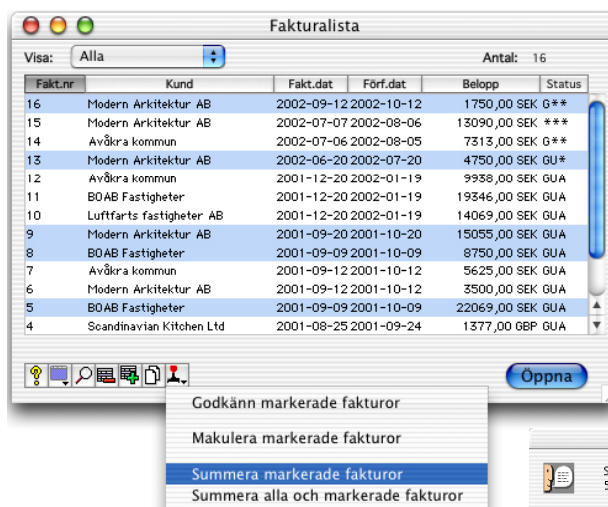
Fakturalista

Visa: Alla

Antal: 16

| Fakt.nr | Kund | Fakt.dat | Förf.dat | Belopp | Status |
|---|---|---|---|---|---|
| 16 | Modern Arkitektur AB | 2002-09-12 | 2002-10-12 | 1750,00 SEK | G** |
| 15 | Modern Arkitektur AB | 2002-07-07 | 2002-08-06 | 13090,00 SEK | *** |
| 14 | Avåkra kommun | 2002-07-06 | 2002-08-05 | 7313,00 SEK | G** |
| 13 | Modern Arkitektur AB | 2002-06-20 | 2002-07-20 | 4750,00 SEK | GU* |
| 12 | Avåkra kommun | 2001-12-20 | 2002-01-19 | 9938,00 SEK | GUA |
| 11 | BOAB Fastigheter | 2001-12-20 | 2002-01-19 | 19346,00 SEK | GUA |
| 10 | Luftfarts fastigheter AB | 2001-12-20 | 2002-01-19 | 14069,00 SEK | GUA |
| 9 | Modern Arkitektur AB | 2001-09-20 | 2001-10-20 | 15055,00 SEK | GUA |
| 8 | BOAB Fastigheter | 2001-09-09 | 2001-10-09 | 8750,00 SEK | GUA |
| 7 | Avåkra kommun | 2001-09-12 | 2001-10-12 | 5625,00 SEK | GUA |
| 6 | Modern Arkitektur AB | 2001-09-12 | 2001-10-12 | 3500,00 SEK | GUA |
| 5 | BOAB Fastigheter | 2001-09-09 | 2001-10-09 | 22069,00 SEK | GUA |
| 4 | Scandinavian Kitchen Ltd | 2001-08-25 | 2001-09-24 | 1377,00 GBP | GUA |

Öppna

Godkänn markerade fakturor

Makulera markerade fakturor

Summera markerade fakturor

Summera alla och markerade fakturor